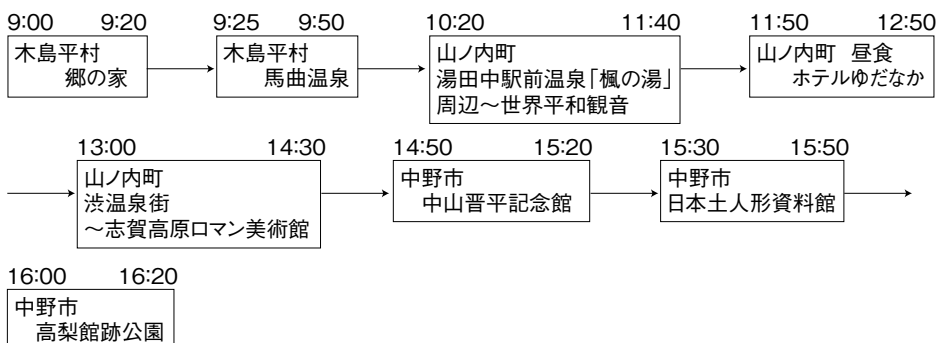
9:00 9:20
木島平村
郷の家

9:25 9:50
木島平村
馬曲温泉

10:20 11:40
山ノ内町
湯田中駅前温泉「楓の湯」
周辺～世界平和観音

11:50 12:50
山ノ内町 昼食
ホテルゆだなか

13:00 14:30
山ノ内町
渋温泉街
～志賀高原ロマン美術館

14:50 15:20
中野市
中山晋平記念館

15:30 15:50
中野市
日本土人形資料館

16:00 16:20
中野市
高梨館跡公園